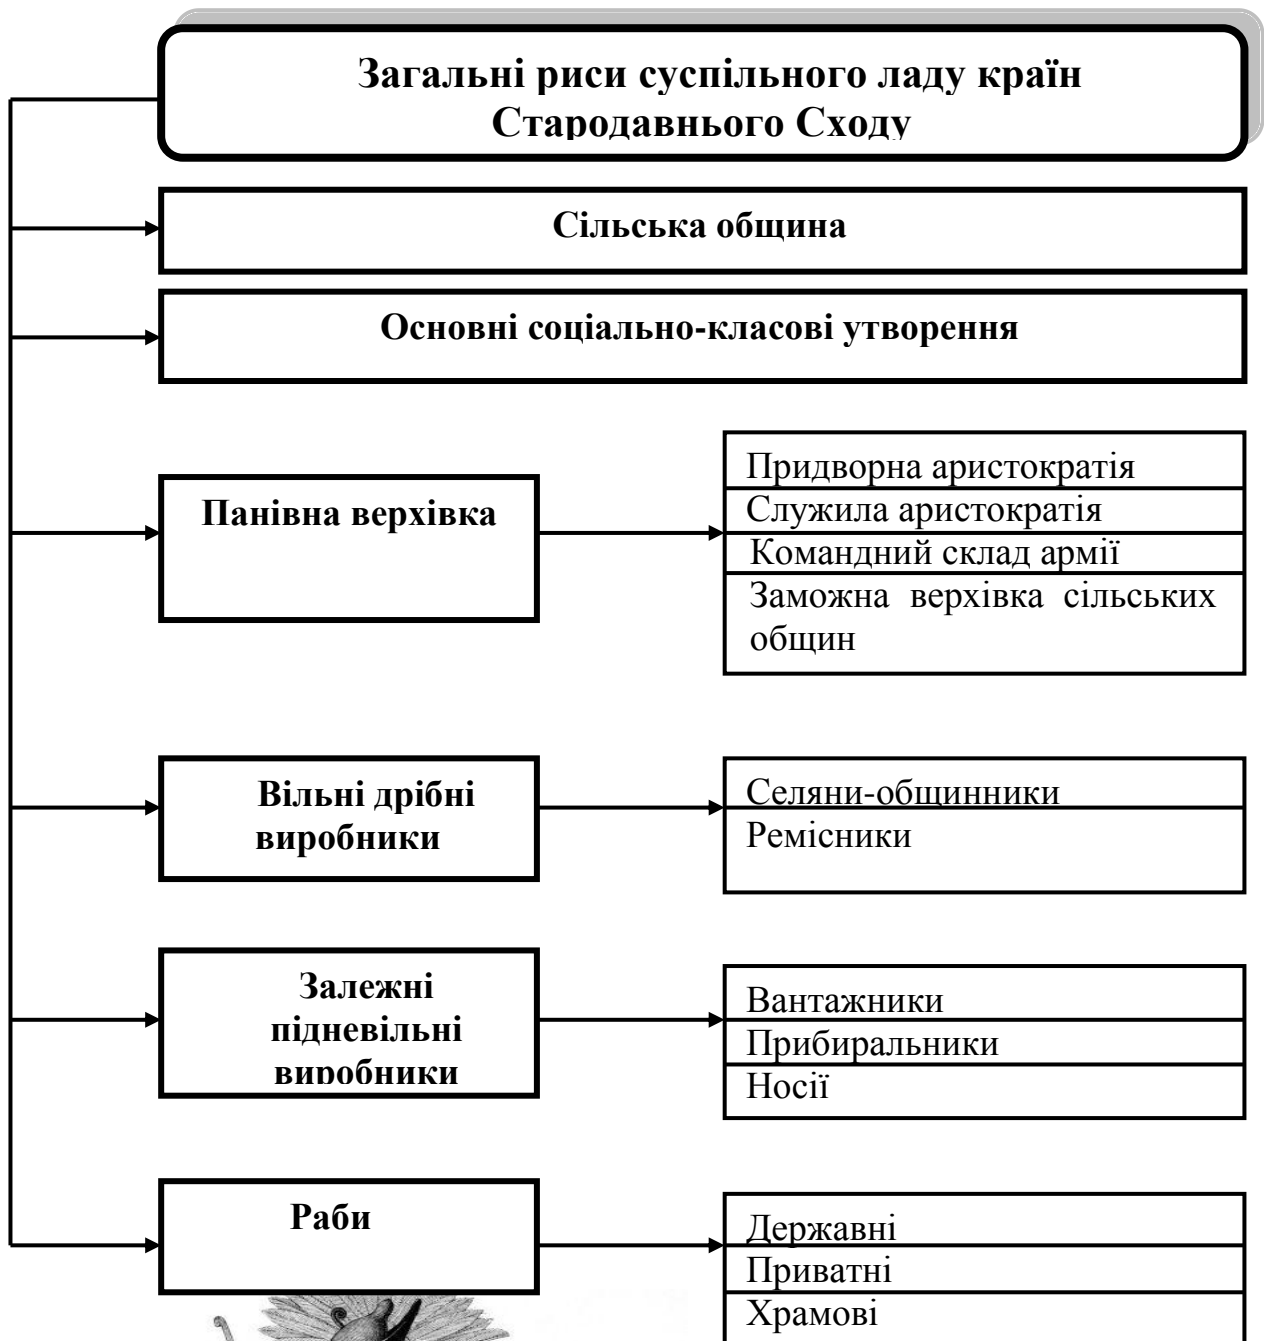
Загальні риси суспільного ладу країн Стародавнього Сходу

Сільська община

Основні соціально-класові утворення

Панівна верхівка

Придворна аристократія
Служила аристократія
Командний склад армії
Заможна верхівка сільських общин

Вільні дрібні виробники

Селяни-общинники
Ремісники

Залежні підневільні виробники

Вантажники
Прибиральники
Носії

Раби

Державні
Приватні
Храмові